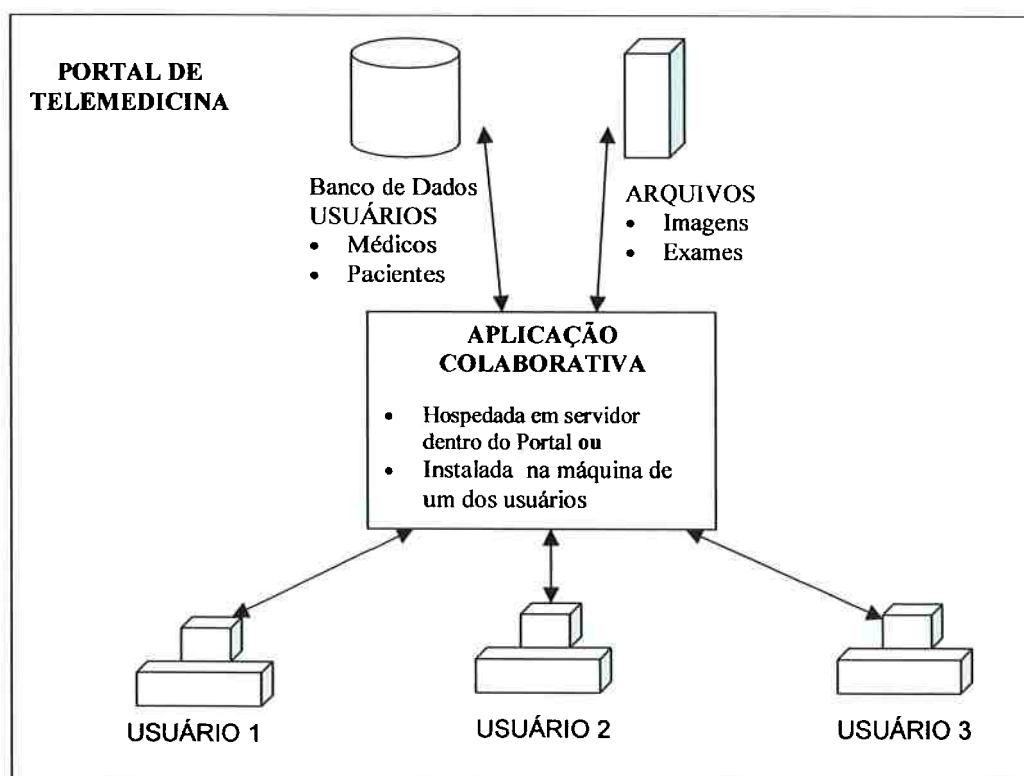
PORTAL DE TELEMEDICINA

Banco de Dados
USUÁRIOS
• Médicos
• Pacientes

ARQUIVOS
• Imagens
• Exames

APLICAÇÃO COLABORATIVA

• Hospedada em servidor dentro do Portal ou
• Instalada na máquina de um dos usuários

USUÁRIO 1

USUÁRIO 2

USUÁRIO 3